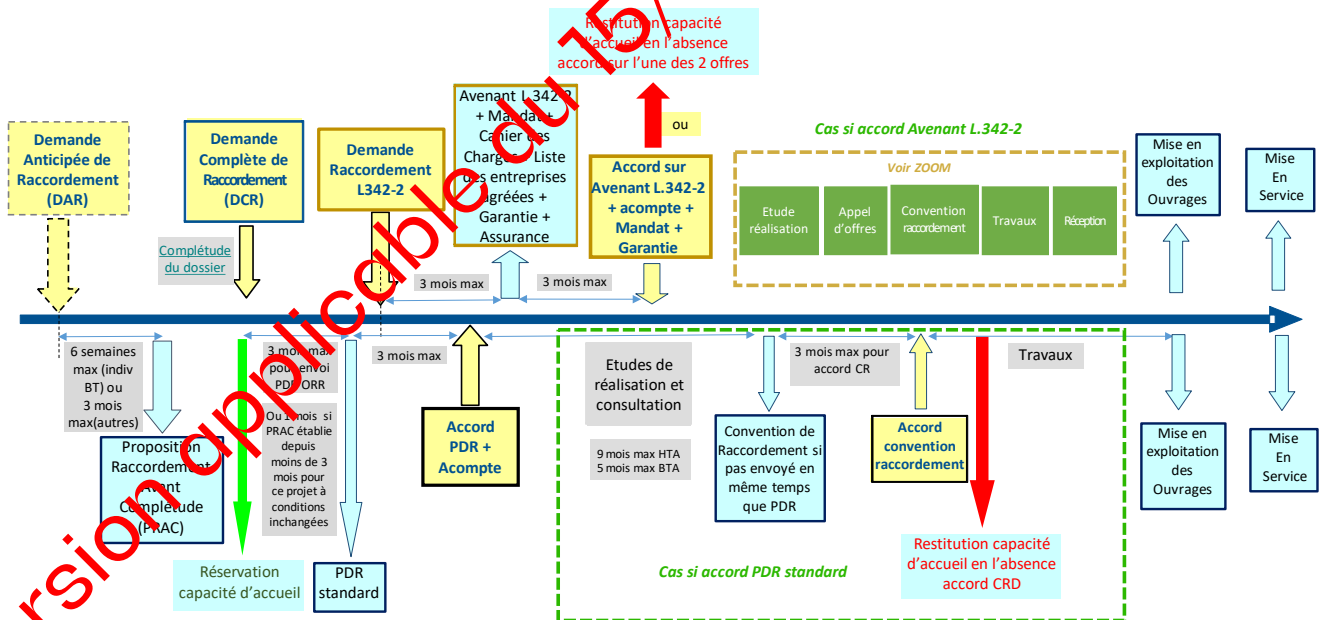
Restitution capacité d'accueil en l'absence accord sur l'une des 2 offres

ou

Demande Anticipée de Raccordement (DAR)

Demande Complète de Raccordement (DCR)

Demande Raccordement L342-2

Avenant L.342-2 + Mandat + Cahier des Charges + Liste des entreprises agréées + Garantie + Assurance

Accord sur Avenant L.342-2 + acompte + Mandat + Garantie

Cas si accord Avenant L.342-2

Voir ZOOM

Etude réalisation

Appel d'offres

Convention raccordement

Travaux

Réception

Mise en exploitation des Ouvrages

Mise En Service

Complétude du dossier

3 mois max

3 mois max

6 semaines max (indiv BT) ou 3 mois max(autres)

3 mois max pour envoi PDR ORR

Ou 1 mois si PRAC établie depuis moins de 3 mois pour ce projet à conditions inchangées

3 mois max

Etudes de réalisation et consultation

9 mois max HTA
5 mois max BTA

3 mois max pour accord CR

Travaux

Proposition Raccordement Avant Complétude (PRAC)

Accord PDR + Acompte

Convention de Raccordement si pas envoyé en même temps que PDR

Accord convention raccordement

Mise en exploitation des Ouvrages

Mise En Service

Réservation capacité d'accueil

PDR standard

Cas si accord PDR standard

Restitution capacité d'accueil en l'absence accord CRD

Version applicable du 15/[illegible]